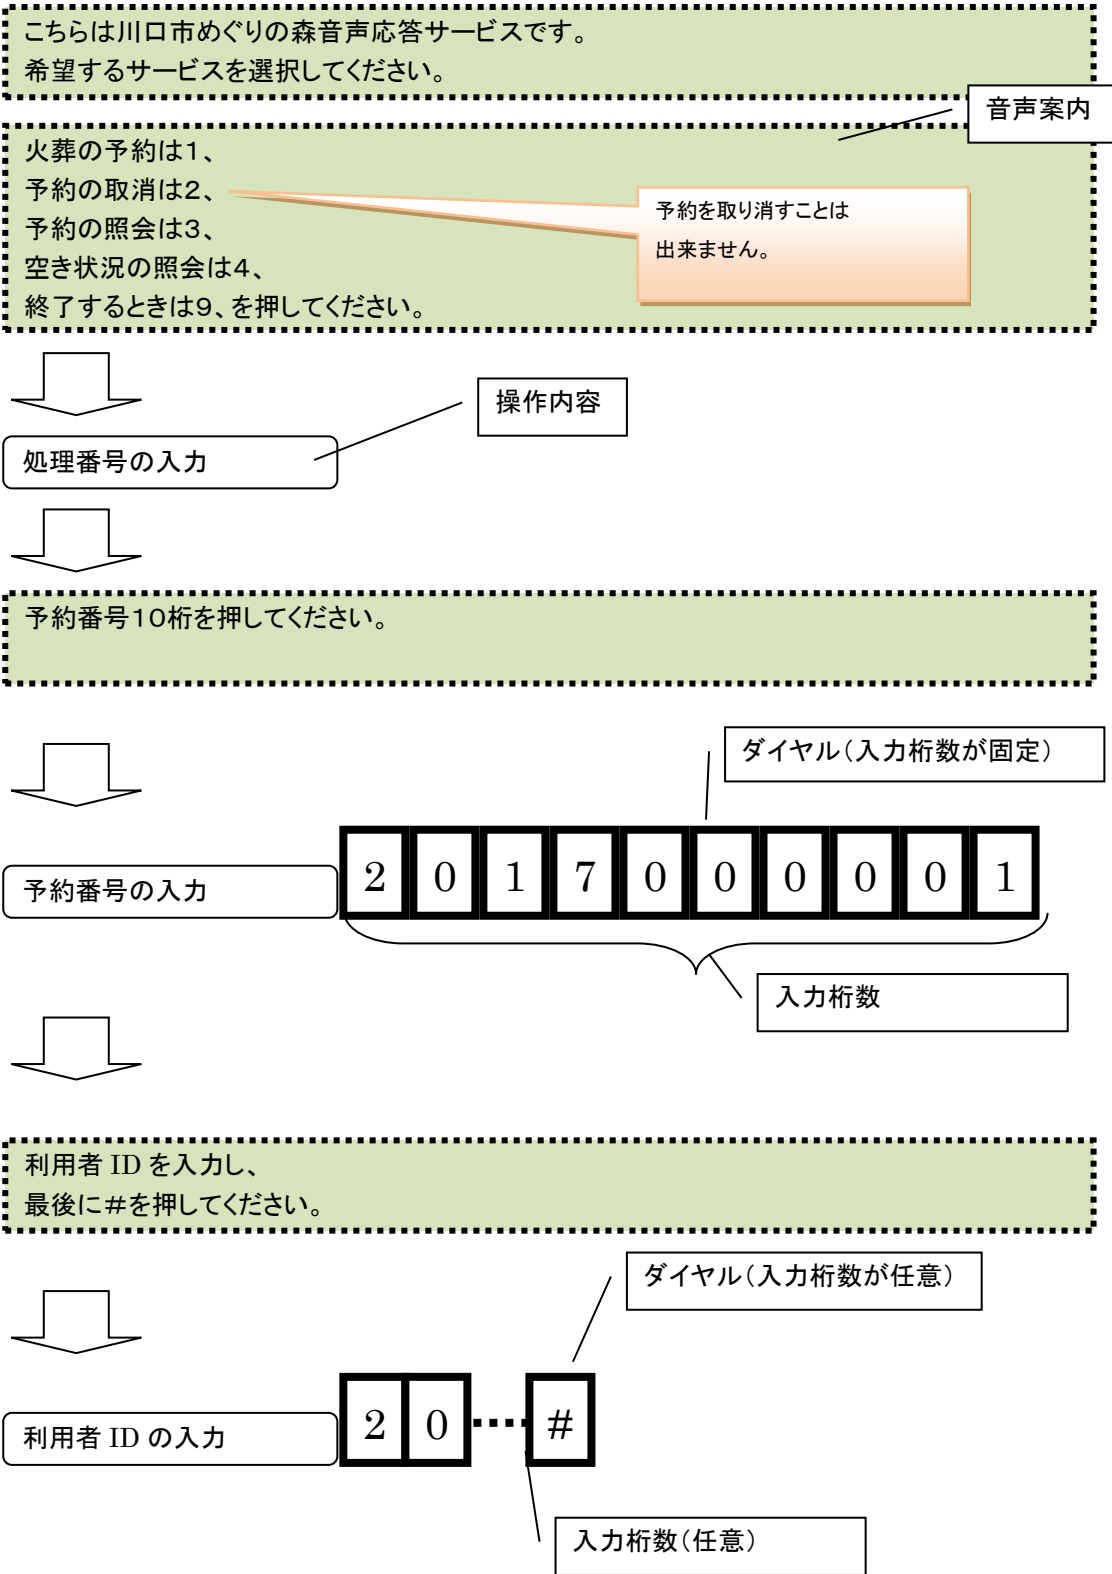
こちらは川口市めぐりの森音声応答サービスです。
希望するサービスを選択してください。

音声案内

火葬の予約は1、
予約の取消は2、
予約の照会は3、
空き状況の照会は4、
終了するときは9、を押してください。

予約を取り消すことは
出来ません。

操作内容

処理番号の入力

予約番号10桁を押してください。

ダイヤル（入力桁数が固定）

予約番号の入力

| 2 | 0 | 1 | 7 | 0 | 0 | 0 | 0 | 0 | 1 |
|---|---|---|---|---|---|---|---|---|---|

入力桁数

利用者 ID を入力し、
最後に#を押してください。

ダイヤル（入力桁数が任意）

利用者 ID の入力

2 0 ··· #

入力桁数（任意）